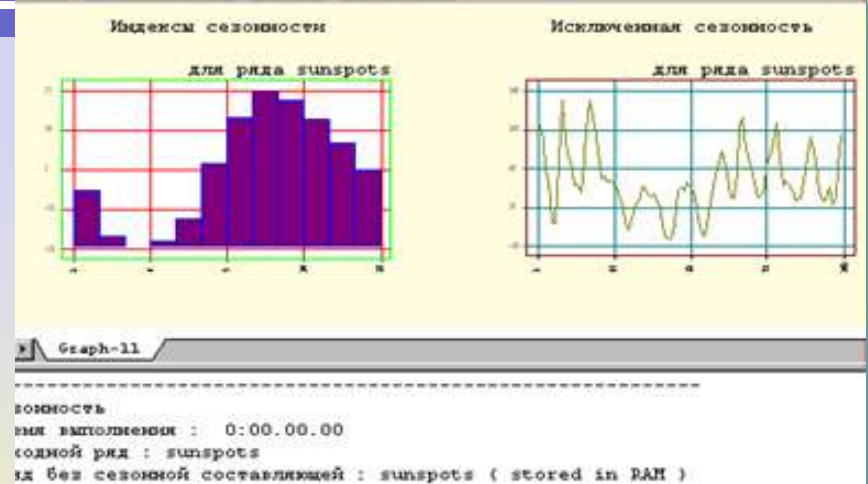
Индексы сезонности

для ряда sunspots

Исключенная сезонность

для ряда sunspots

Graph-11

--------------------------------------------------------------------

зонность
емя выполнения : 0:00.00.00
ходной ряд : sunspots
яд без сезонной составляющей : sunspots ( stored in RAM )